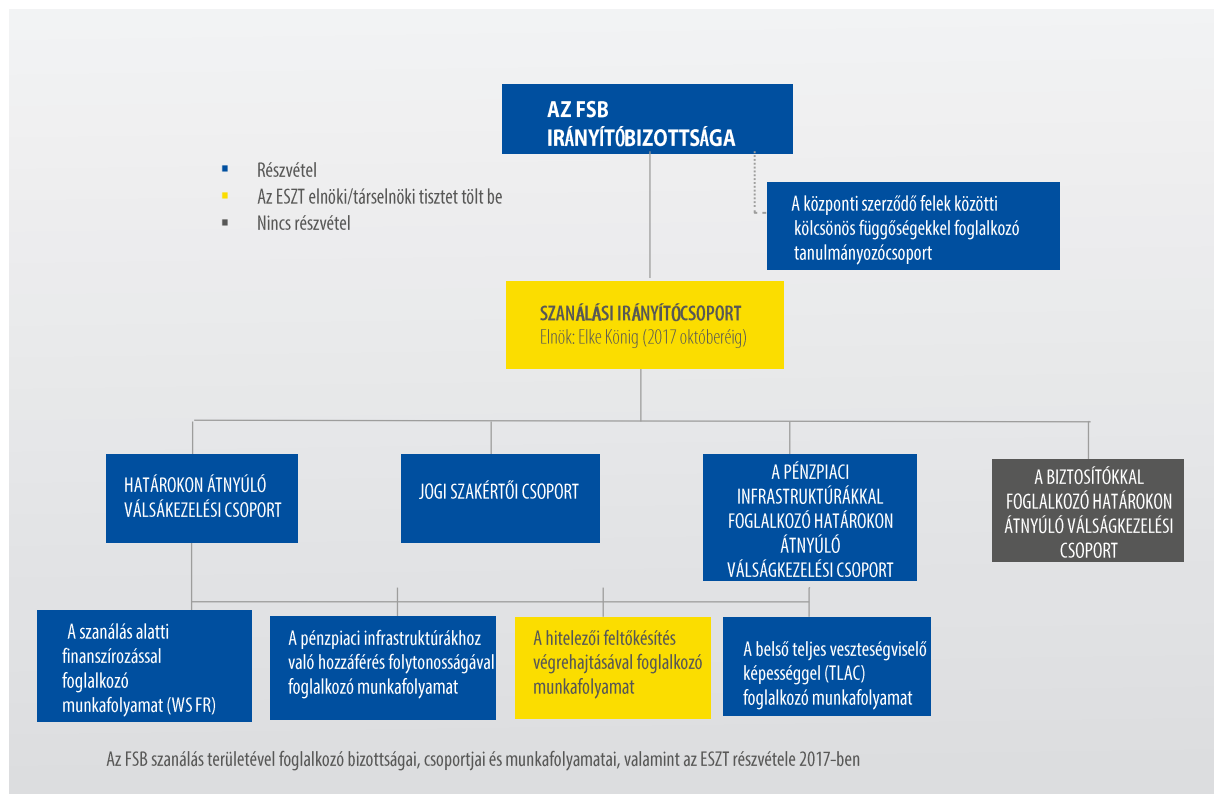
AZ FSB IRÁNYÍTÓBIZOTTSÁGA

Részvétel
Az ESZT elnöki/társelnöki tisztet tölt be
Nincs részvétel

A központi szerződő felek közötti kölcsönös függőségekkel foglalkozó tanulmányozócsoport

SZANÁLÁSI IRÁNYÍTÓCSOPORT
Elnök: Elke König (2017 októberéig)

HATÁROKON ÁTNYÚLÓ VÁLSÁKEZELÉSI CSOPORT

JOGI SZAKÉRTŐI CSOPORT

A PÉNZPIACI INFRASTRUKTÚRÁKKAL FOGLALKOZÓ HATÁROKON ÁTNYÚLÓ VÁLSÁGKEZELÉSI CSOPORT

A BIZTOSÍTÓKKAL FOGLALKOZÓ HATÁROKON ÁTNYÚLÓ VÁLSÁGKEZELÉSI CSOPORT

A szanálás alatti finanszírozással foglalkozó munkafolyamat (WS FR)

A pénzpiaci infrastruktúrákhoz való hozzáférés folytonosságával foglalkozó munkafolyamat

A hitelezői feltőkésítés végrehajtásával foglalkozó munkafolyamat

A belső teljes veszteségviselő képességgel (TLAC) foglalkozó munkafolyamat

Az FSB szanálás területével foglalkozó bizottságai, csoportjai és munkafolyamatai, valamint az ESZT részvétele 2017-ben